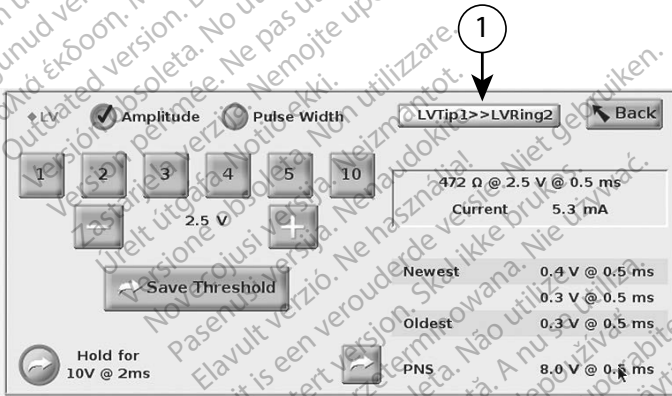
1

LV
Amplitude
Pulse Width
LVTip1>>LVRing2
Back

1
2
3
4
5
10

472 Ω @ 2.5 V @ 0.5 ms
Current 5.3 mA

−
2.5 V
+

Save Threshold

Newest 0.4 V @ 0.5 ms
0.3 V @ 0.5 ms
Oldest 0.3 V @ 0.5 ms

Hold for 10V @ 2ms

PNS 8.0 V @ 0.5 ms

Outdated version. Do not use.
Version obsolète. Ne pas utiliser.
Zastaralá verze. Nepoužívat.
Versione obsoleta. Non utilizzare.
Elavult verzió. Ne használja!
Utdatert versjon. Skal ikke brukes.
Wersja przeterminowana. Nie używać.
Versão obsoleta. Não utilize.
Versiune expirată. A nu se utiliza.
Zastaraná verzia. Nepoužívať.
Pasenusi versija. Nenaudokite.
Novecojusi versija. Neizmantot.
Aegunud versioon. Ärge kasutage.
Παλιά έκδοση. Μην την χρησιμοποιείτε.
Dit is een verouderde versie. Niet gebruiken.
Versión obsoleta. No utilizar.
Vanhentunut versio. Älä käytä.
Föråldrad version. Använd ej.
Úrelt útgáfa. Notið ekki.
Zastarela različica. Ne uporabite.
Nemojte upotrebljavati.